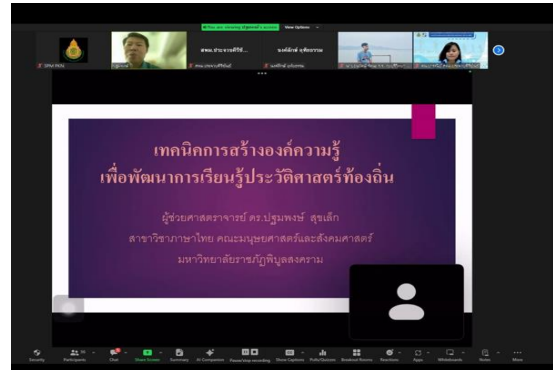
View Options

DPM PKN

ศพน.ประจวบคีรีขันธ์

นางสาวสุพรรณ

เทคนิคการสร้างองค์ความรู้
เพื่อพัฒนาการเรียนรู้ประวัติศาสตร์ท้องถิ่น

ผู้ช่วยศาสตราจารย์ ดร.ปฐมพงษ์ สุขเล็ก
สาขาวิชาภาษาไทย คณะมนุษยศาสตร์และสังคมศาสตร์
มหาวิทยาลัยราชภัฏพิบูลสงคราม

Security Participants Chat Share Screen Summary AI Companion Pause/Stop recording Show Captions Polls/Quizzes Breakout Rooms Reactions Apps Whiteboards Notes More